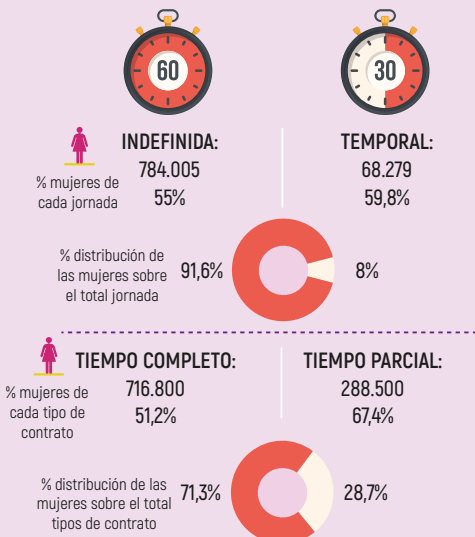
60

30

INDEFINIDA:
784.005
55%

TEMPORAL:
68.279
59,8%

% mujeres de cada jornada

% distribución de las mujeres sobre el total jornada

91,6%

8%

TIEMPO COMPLETO:
716.800
51,2%

TIEMPO PARCIAL:
288.500
67,4%

% mujeres de cada tipo de contrato

% distribución de las mujeres sobre el total tipos de contrato

71,3%

28,7%